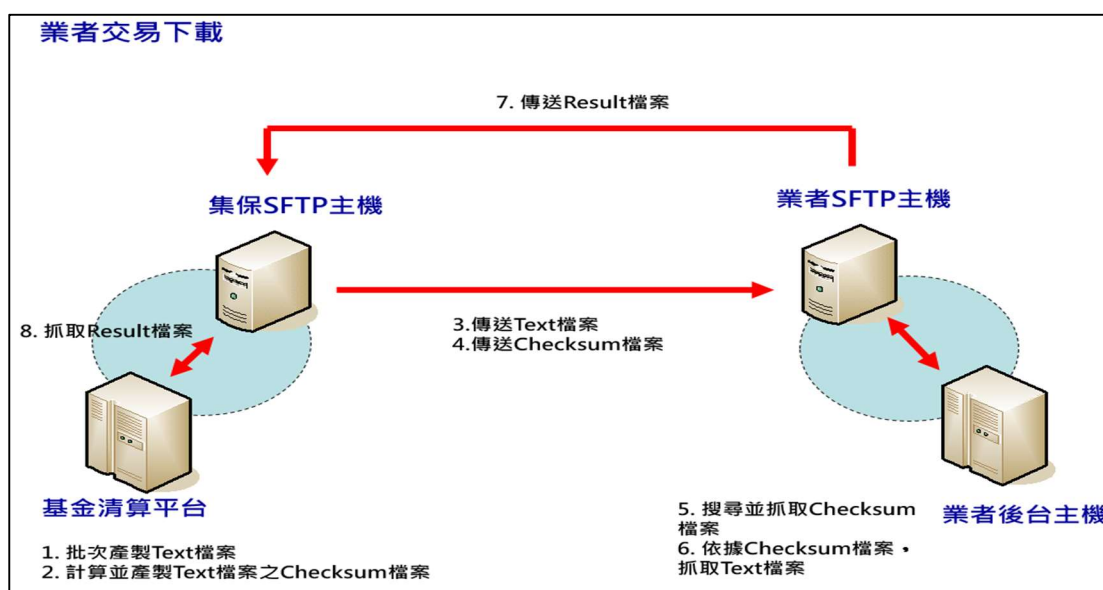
業者交易下載

7. 傳送Result檔案

集保SFTP主機

業者SFTP主機

8. 抓取Result檔案

3.傳送Text檔案
4.傳送Checksum檔案

基金清算平台

1. 批次產製Text檔案
2. 計算並產製Text檔案之Checksum檔案

5. 搜尋並抓取Checksum檔案
6. 依據Checksum檔案，抓取Text檔案

業者後台主機